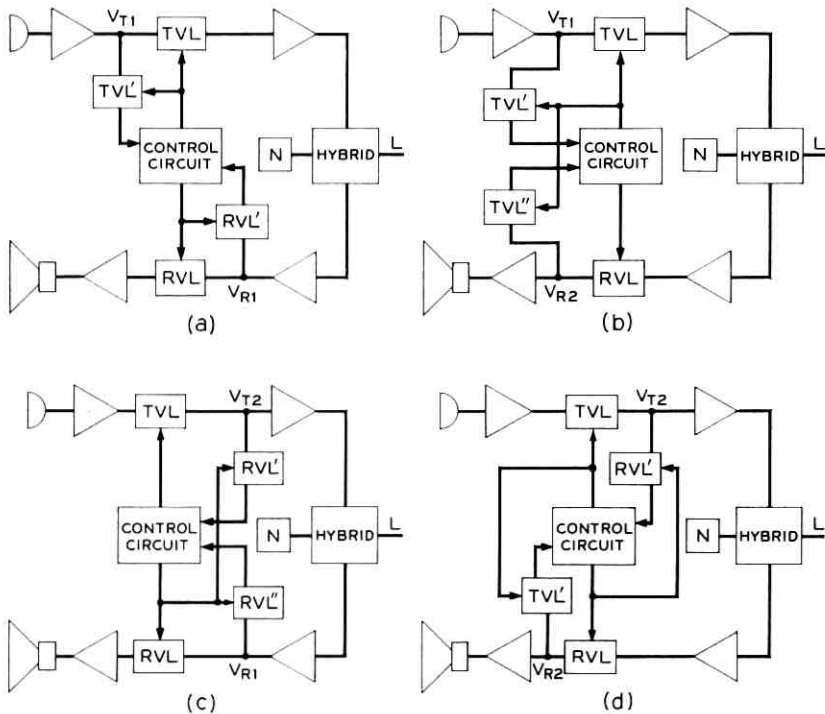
$V_{T1}$
TVL
TVL′
CONTROL CIRCUIT
N
HYBRID
L
RVL′
RVL
$V_{R1}$
(a)

$V_{T1}$
TVL
TVL′
CONTROL CIRCUIT
N
HYBRID
L
TVL″
$V_{R2}$
RVL
(b)

TVL
$V_{T2}$
RVL′
CONTROL CIRCUIT
N
HYBRID
L
RVL″
RVL
$V_{R1}$
(c)

TVL
$V_{T2}$
RVL′
CONTROL CIRCUIT
N
HYBRID
L
TVL′
$V_{R2}$
RVL
(d)